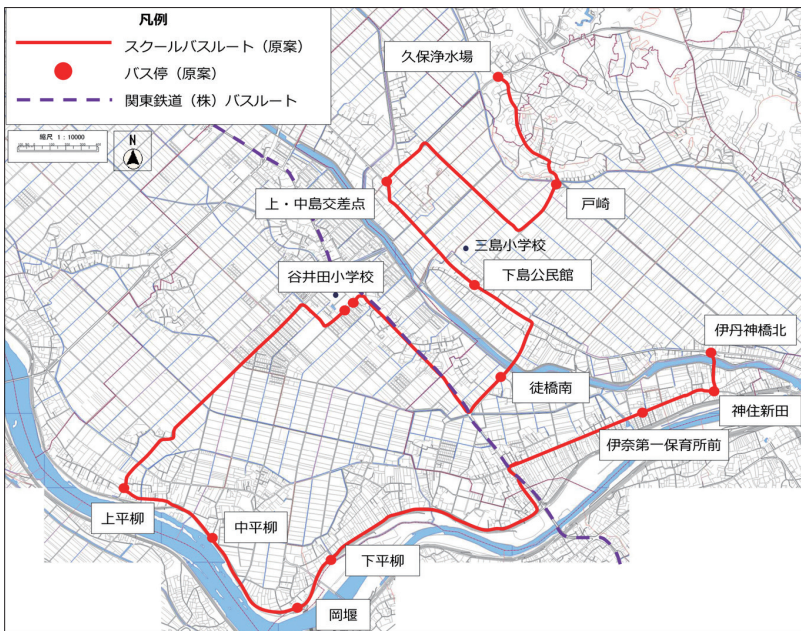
凡例
スクールバスルート（原案）
バス停（原案）
関東鉄道（株）バスルート

縮尺 1：10000

N

久保浄水場
戸崎
上・中島交差点
三島小学校
谷井田小学校
下島公民館
伊丹神橋北
徒橋南
神住新田
伊奈第一保育所前
上平柳
中平柳
下平柳
岡堰